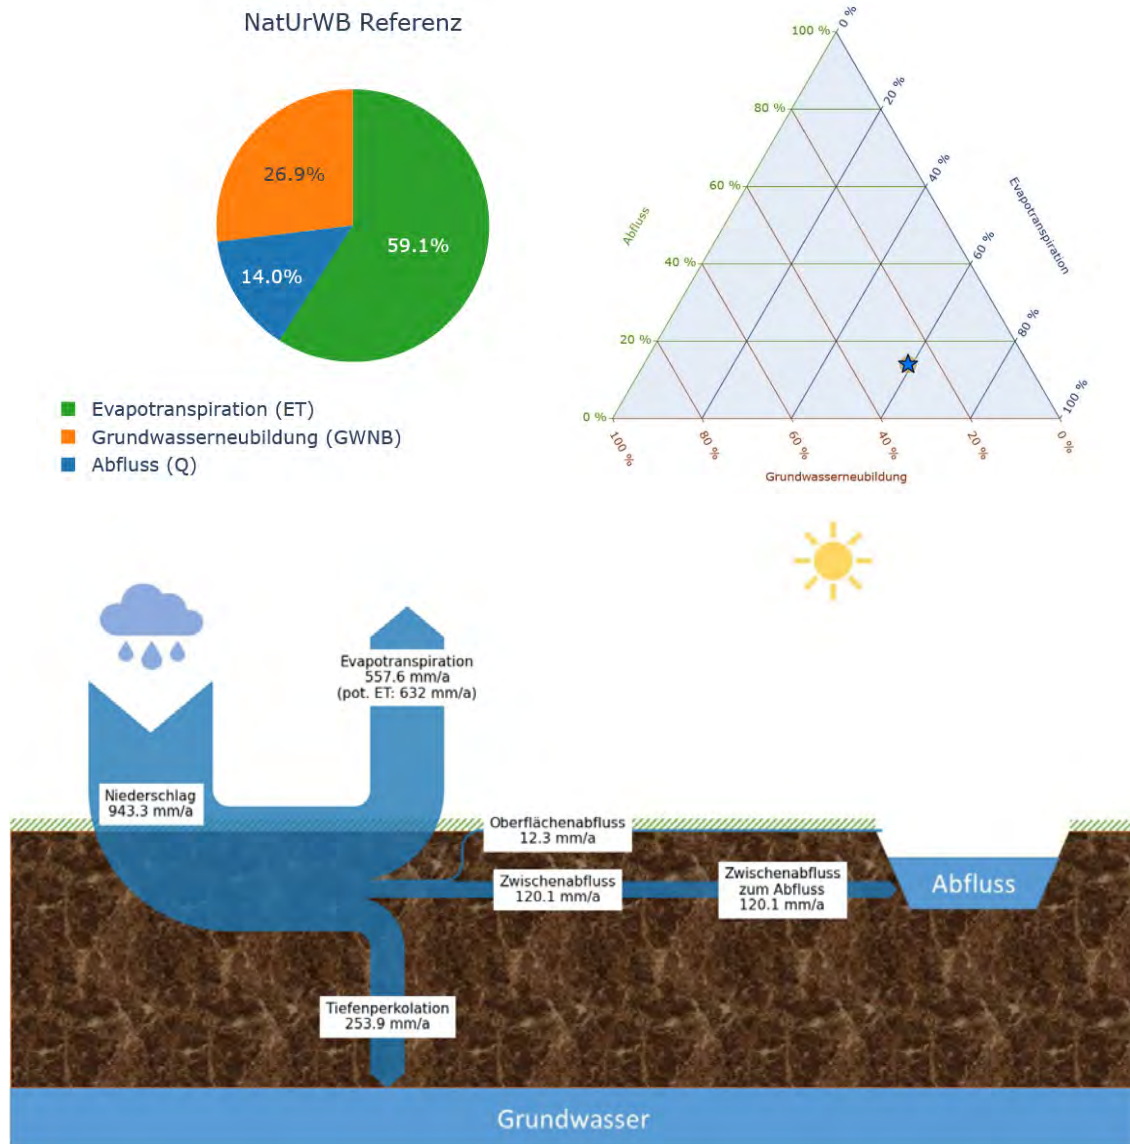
NatUrWB Referenz

26.9%
59.1%
14.0%

Evapotranspiration (ET)
Grundwasserneubildung (GWNB)
Abfluss (Q)

100 %
80 %
60 %
40 %
20 %
0 %
Abfluss

0 %
20 %
40 %
60 %
80 %
100 %
Evapotranspiration

100 %
80 %
60 %
40 %
20 %
0 %
Grundwasserneubildung

Evapotranspiration
557.6 mm/a
(pot. ET: 632 mm/a)

Niederschlag
943.3 mm/a

Oberflächenabfluss
12.3 mm/a

Zwischenabfluss
120.1 mm/a

Zwischenabfluss
zum Abfluss
120.1 mm/a

Abfluss

Tiefenperkolation
253.9 mm/a

Grundwasser